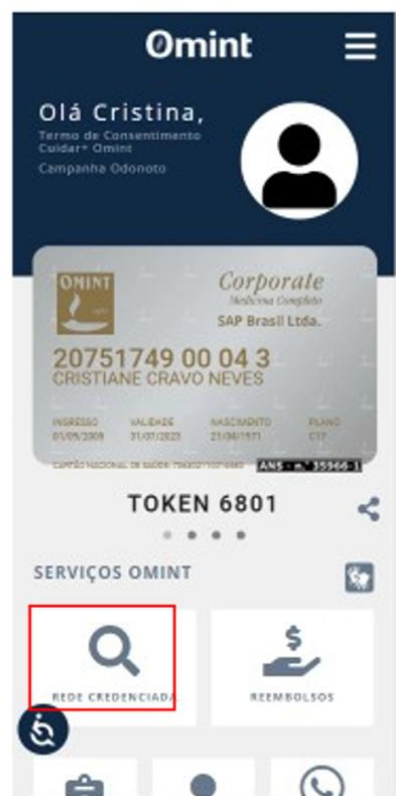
Omint

Olá Cristina,
Termo de Consentimento Cuidar+ Omint
Campanha Odonoto

OMINT
Corporate
Medicina Completa
SAP Brasil Ltda.
20751749 00 04 3
CRISTIANE CRAVO NEVES
INGRESSO 01/09/2008
VALIDADE 31/07/2023
NASCIMENTO 21/06/1971
PLANO C17
CARTÃO NACIONAL DE SAÚDE: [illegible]
ANS - nº 35966-1

TOKEN 6801

SERVIÇOS OMINT

REDE CREDENCIADA
$
REEMBOLSOS